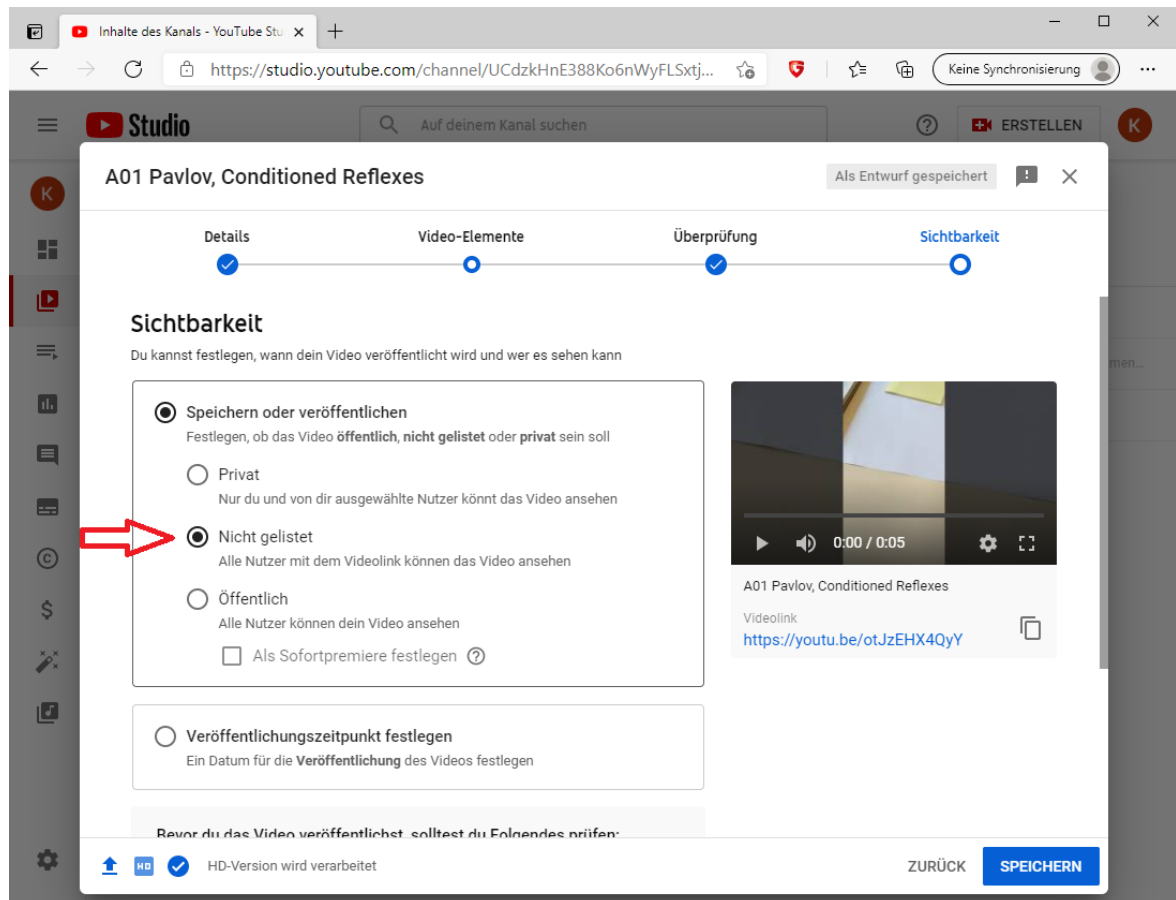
Inhalte des Kanals - YouTube Stu

https://studio.youtube.com/channel/UCdzkHnE388Ko6nWyFLSxtj...

Keine Synchronisierung

Studio

Auf deinem Kanal suchen

ERSTELLEN

K

A01 Pavlov, Conditioned Reflexes

Als Entwurf gespeichert

Details

Video-Elemente

Überprüfung

Sichtbarkeit

Sichtbarkeit

Du kannst festlegen, wann dein Video veröffentlicht wird und wer es sehen kann

Speichern oder veröffentlichen

Festlegen, ob das Video **öffentlich**, **nicht gelistet** oder **privat** sein soll

Privat

Nur du und von dir ausgewählte Nutzer könnt das Video ansehen

Nicht gelistet

Alle Nutzer mit dem Videolink können das Video ansehen

Öffentlich

Alle Nutzer können dein Video ansehen

Als Sofortpremiere festlegen

0:00 / 0:05

A01 Pavlov, Conditioned Reflexes

Videolink

https://youtu.be/otJzEHX4QyY

Veröffentlichungszeitpunkt festlegen

Ein Datum für die **Veröffentlichung** des Videos festlegen

Bevor du das Video veröffentlichst, solltest du Folgendes prüfen:

HD

HD-Version wird verarbeitet

ZURÜCK

SPEICHERN